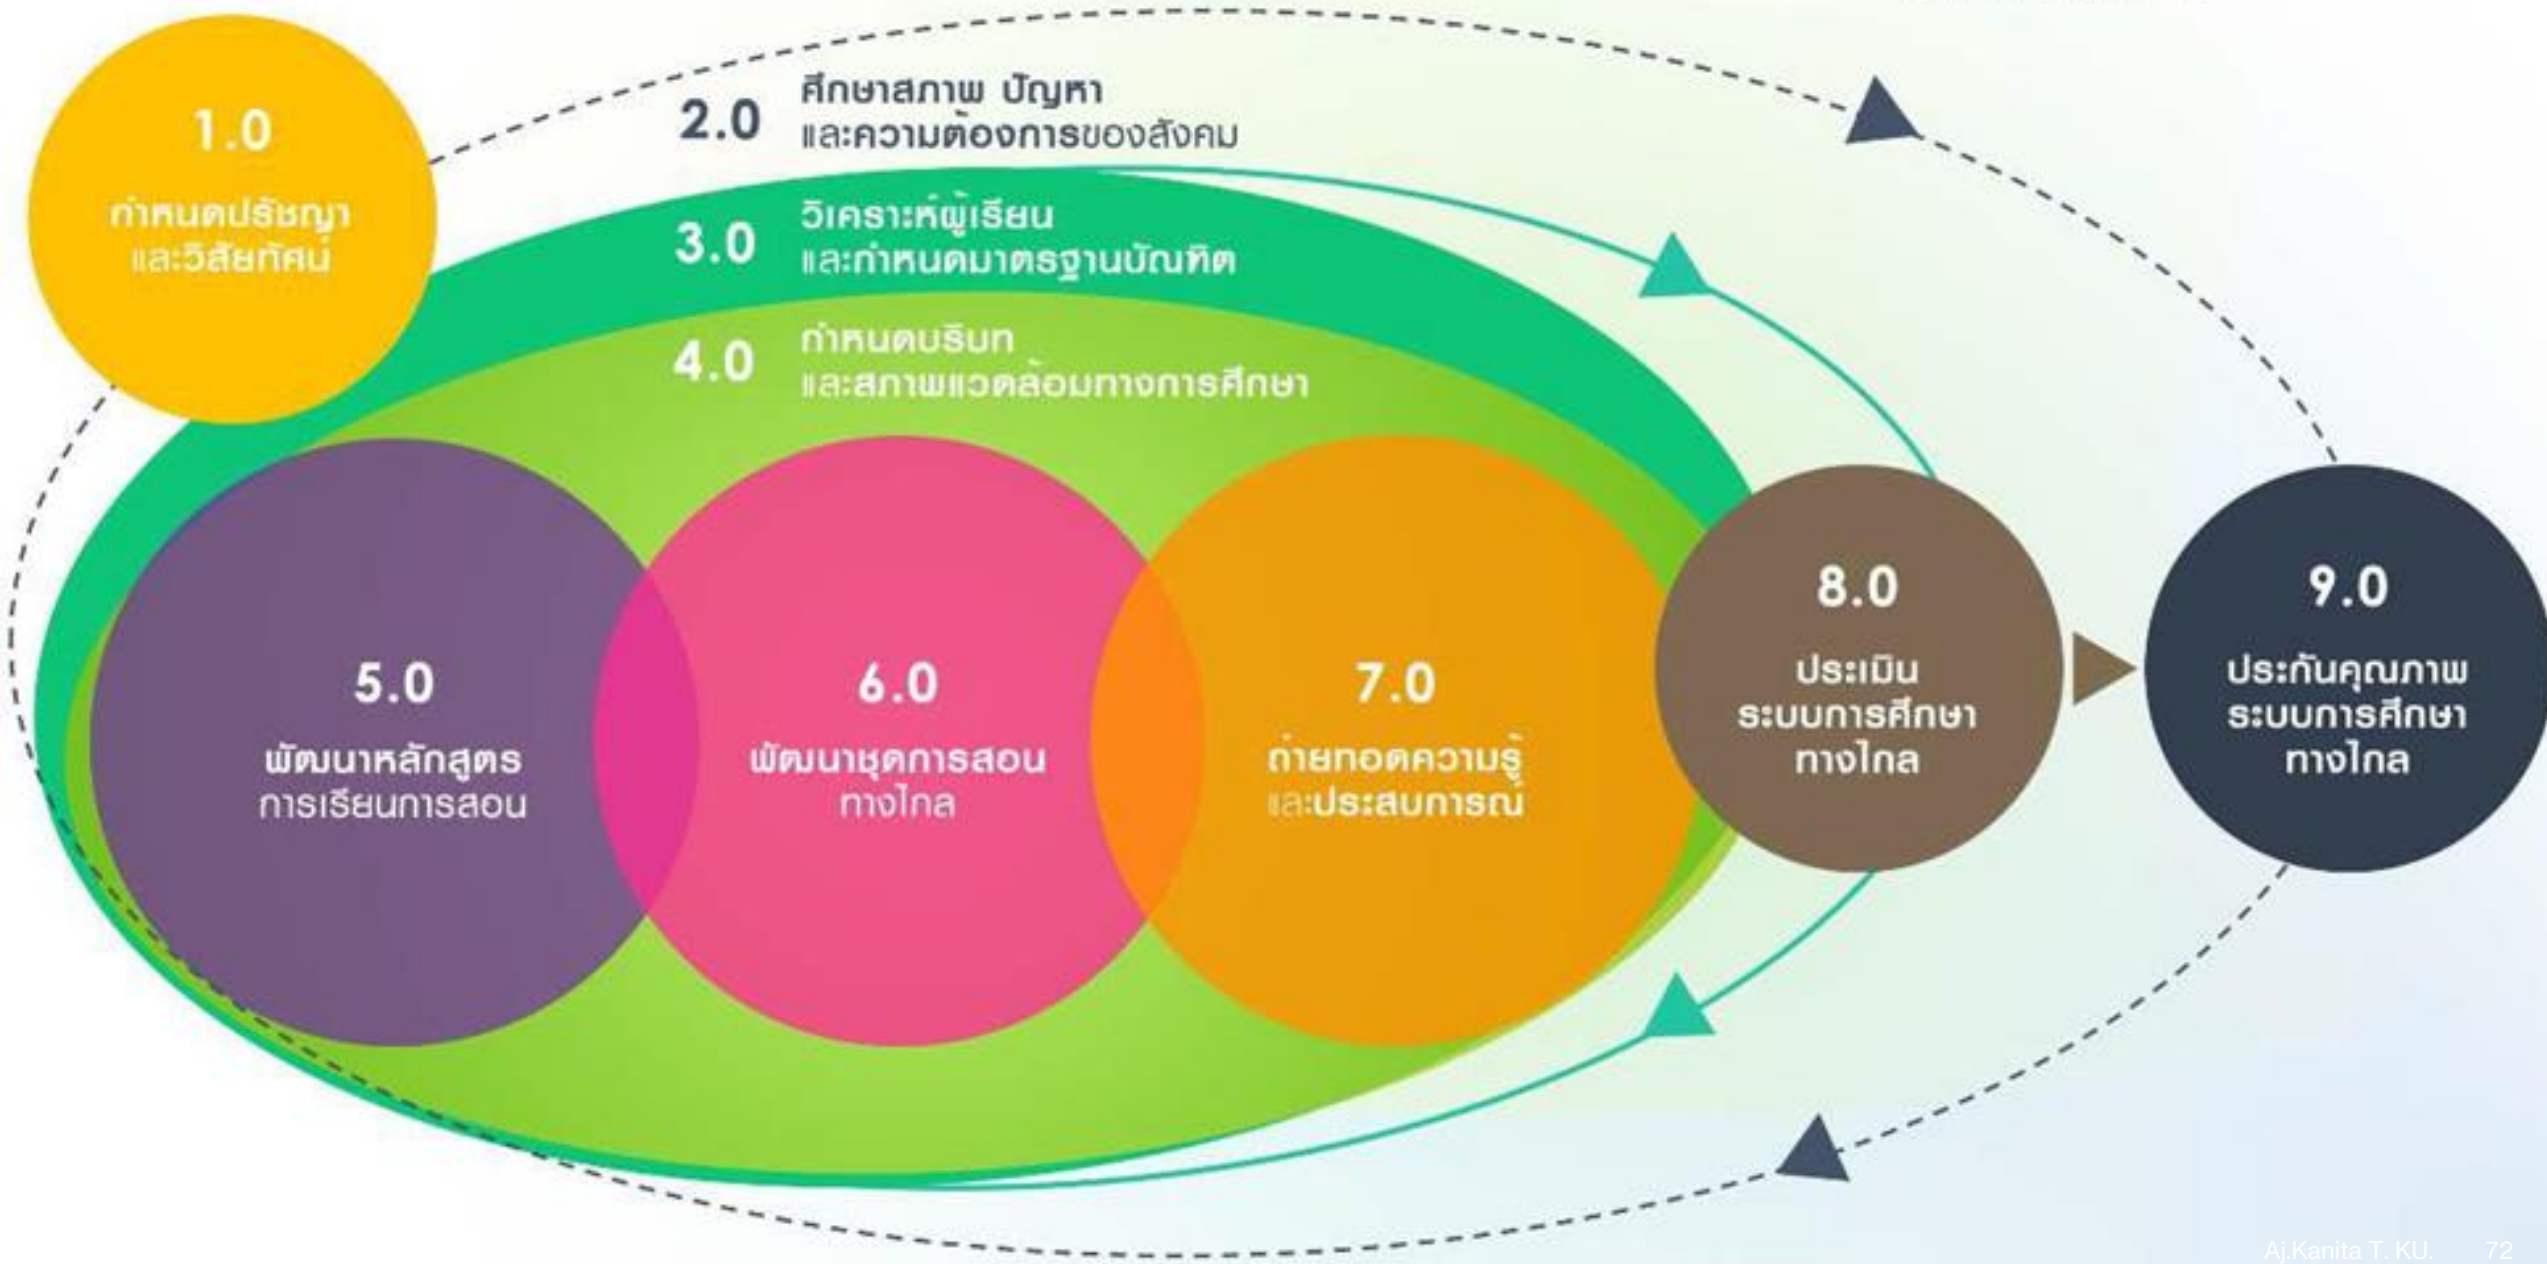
1.0
กำหนดปรัชญา และวิสัยทัศน์

2.0 ศึกษาสภาพ ปัญหา และความต้องการของสังคม

3.0 วิเคราะห์ผู้เรียน และกำหนดมาตรฐานบัณฑิต

4.0 กำหนดบริบท และสภาพแวดล้อมทางการศึกษา

5.0
พัฒนาหลักสูตร การเรียนการสอน

6.0
พัฒนาชุดการสอน ทางไกล

7.0
ถ่ายทอดความรู้ และประสบการณ์

8.0
ประเมิน ระบบการศึกษา ทางไกล

9.0
ประกันคุณภาพ ระบบการศึกษา ทางไกล

Aj.Kanita T. KU. 72